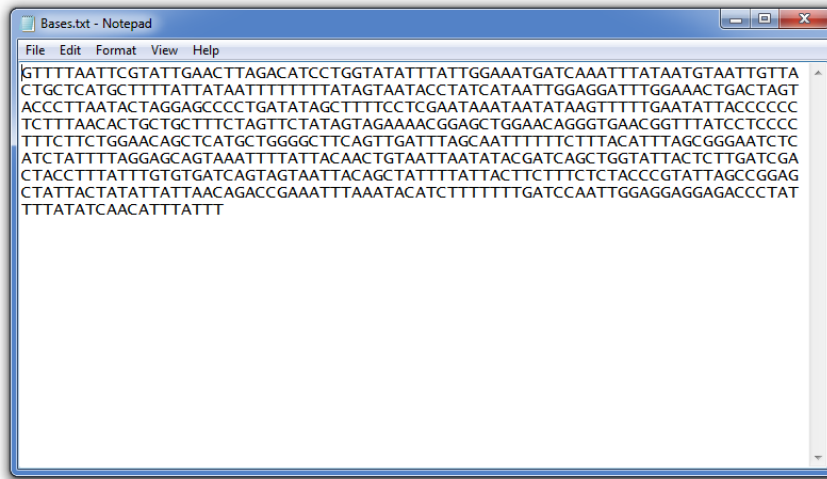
Bases.txt - Notepad

File Edit Format View Help

GTTTTAATTCGTATTGAACTTAGACATCCTGGTATATTTATTGGAAATGATCAAATTTATAATGTAATTGTTA
CTGCTCATGCTTTTATTATAATTTTTTTTATAGTAATACCTATCATAATTGGAGGATTTGGAAACTGACTAGT
ACCCTTAATACTAGGAGCCCCTGATATAGCTTTTCCTCGAATAAATAATATAAGTTTTTGAATATTACCCCCC
TCTTTAACACTGCTGCTTTCTAGTTCTATAGTAGAAAACGGAGCTGGAACAGGGTGAACGGTTTATCCTCCCC
TTTCTTCTGGAACAGCTCATGCTGGGGCTTCAGTTGATTTAGCAATTTTTTCTTTACATTTAGCGGGAATCTC
ATCTATTTTAGGAGCAGTAAATTTTATTACAACTGTAATTAATATACGATCAGCTGGTATTACTCTTGATCGA
CTACCTTTATTTGTGTGATCAGTAGTAATTACAGCTATTTTATTACTTCTTTCTCTACCCGTATTAGCCGGAG
CTATTACTATATTATTAACAGACCGAAATTTAAATACATCTTTTTTTGATCCAATTGGAGGAGGAGACCCTAT
TTTATATCAACATTTATTT